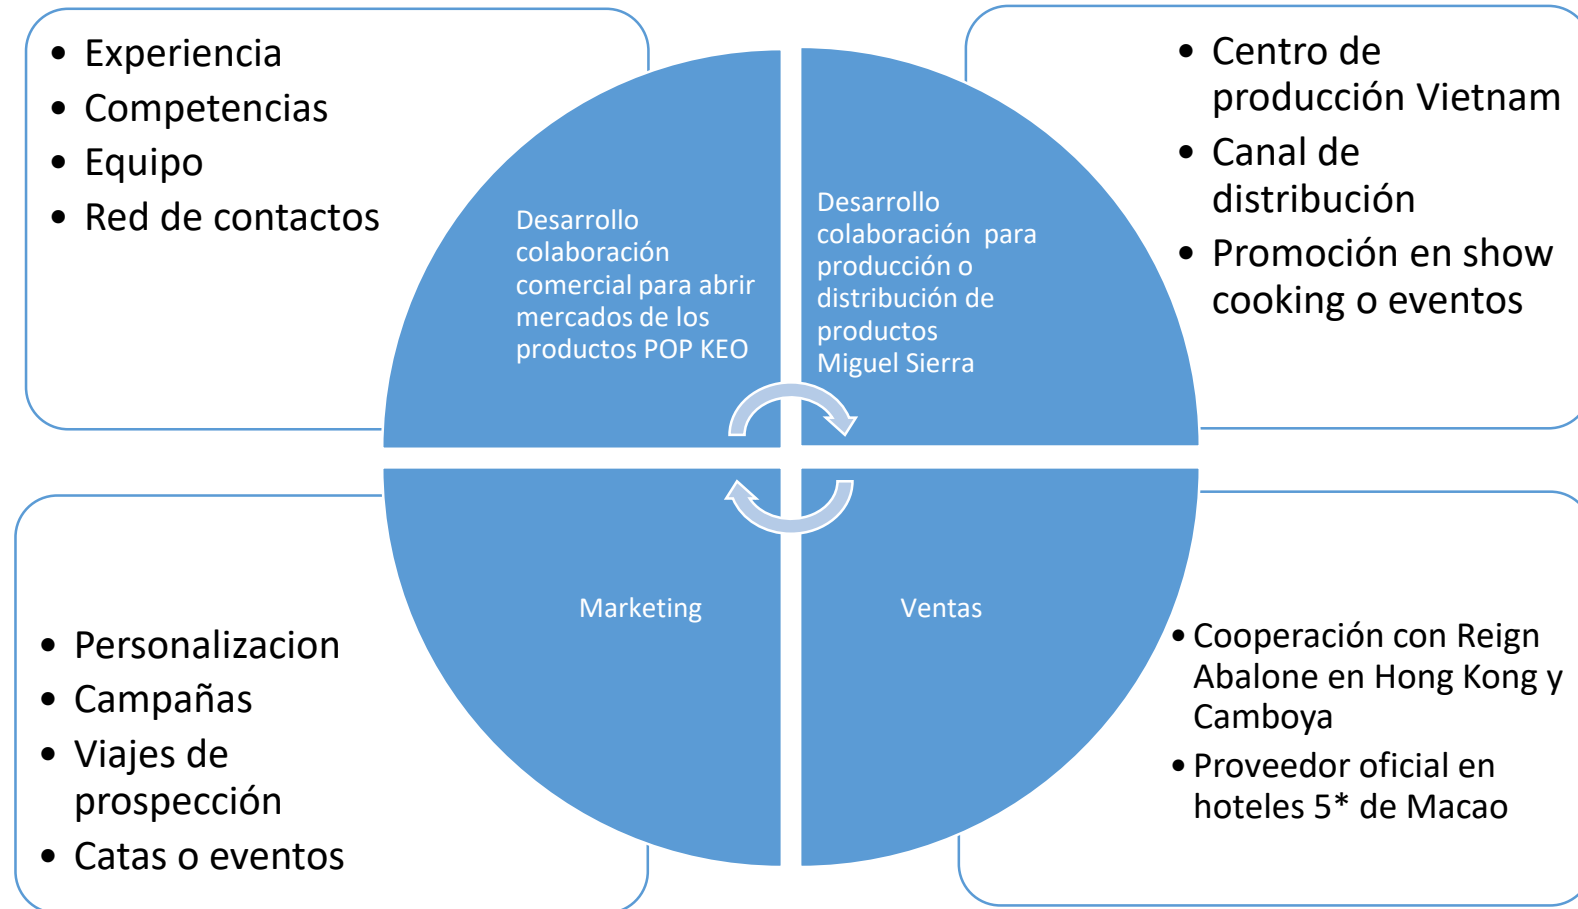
• Experiencia
• Competencias
• Equipo
• Red de contactos

• Centro de producción Vietnam
• Canal de distribución
• Promoción en show cooking o eventos

Desarrollo colaboración comercial para abrir mercados de los productos POP KEO

Desarrollo colaboración para producción o distribución de productos Miguel Sierra

Marketing

Ventas

• Personalizacion
• Campañas
• Viajes de prospección
• Catas o eventos

• Cooperación con Reign Abalone en Hong Kong y Camboya
• Proveedor oficial en hoteles 5* de Macao